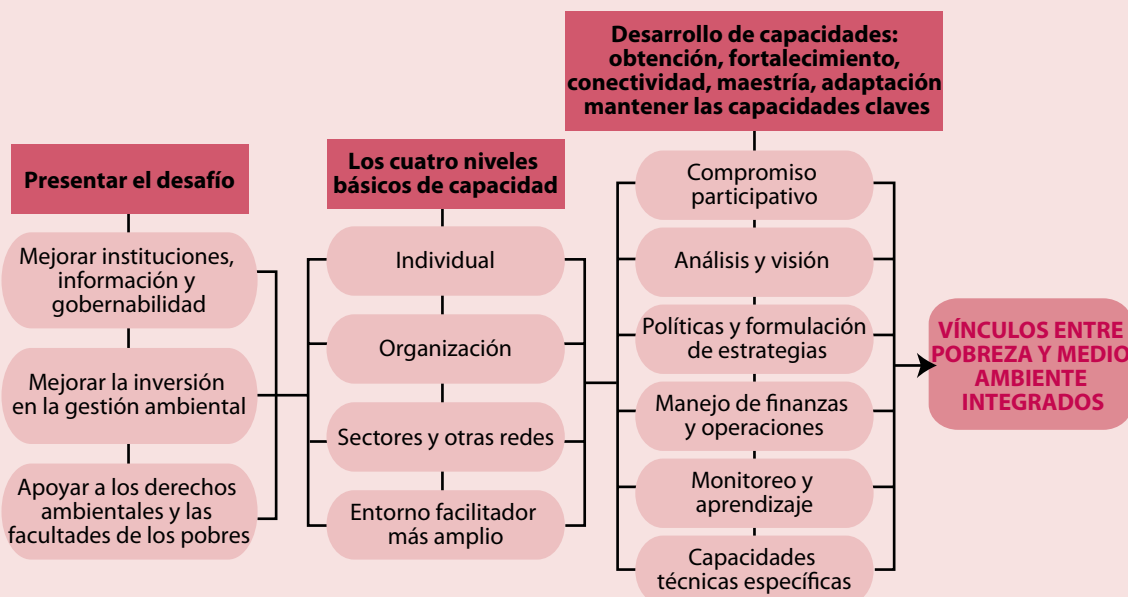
Presentar el desafío

Mejorar instituciones, información y gobernabilidad

Mejorar la inversión en la gestión ambiental

Apoyar a los derechos ambientales y las facultades de los pobres

Los cuatro niveles básicos de capacidad

Individual

Organización

Sectores y otras redes

Entorno facilitador más amplio

Desarrollo de capacidades: obtención, fortalecimiento, conectividad, maestría, adaptación mantener las capacidades claves

Compromiso participativo

Análisis y visión

Políticas y formulación de estrategias

Manejo de finanzas y operaciones

Monitoreo y aprendizaje

Capacidades técnicas específicas

VÍNCULOS ENTRE POBREZA Y MEDIO AMBIENTE INTEGRADOS